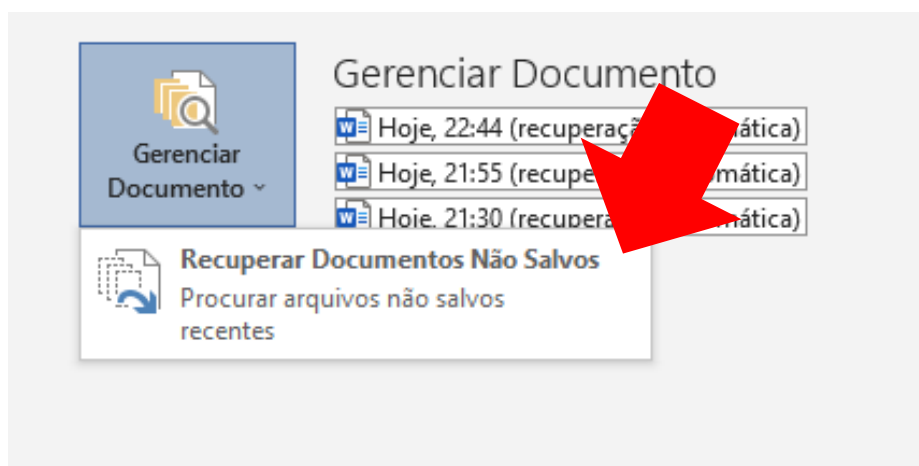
Gerenciar Documento

Gerenciar Documento

Hoje, 22:44 (recuperaç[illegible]mática)

Hoje, 21:55 (recupe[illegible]mática)

Hoje, 21:30 (recupera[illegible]mática)

Recuperar Documentos Não Salvos
Procurar arquivos não salvos recentes